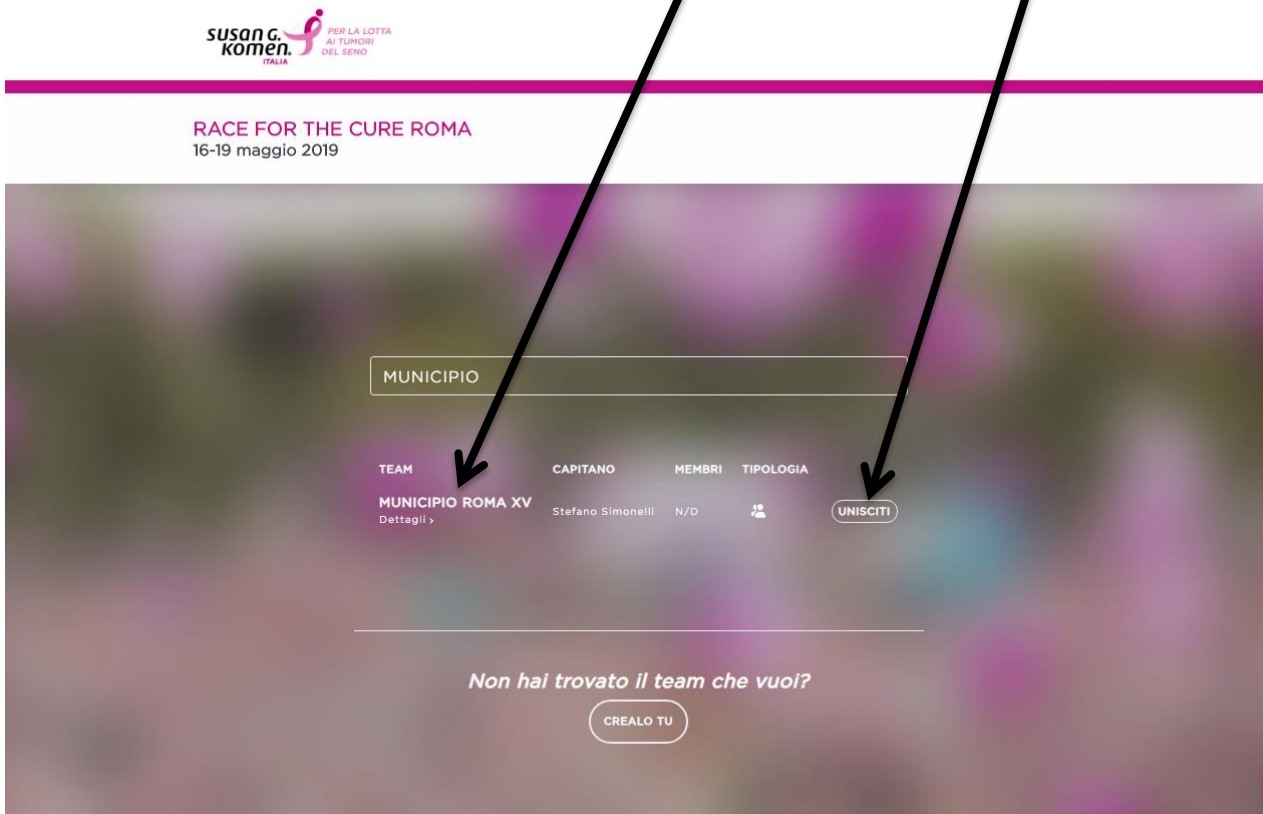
susan G. komen. ITALIA PER LA LOTTA AI TUMORI DEL SENO

RACE FOR THE CURE ROMA
16-19 maggio 2019

MUNICIPIO

| TEAM | CAPITANO | MEMBRI | TIPOLOGIA | |
|---|---|---|---|---|
| MUNICIPIO ROMA XV Dettagli › | Stefano Simonelli | N/D | | UNISCITI |

Non hai trovato il team che vuoi?

CREALO TU